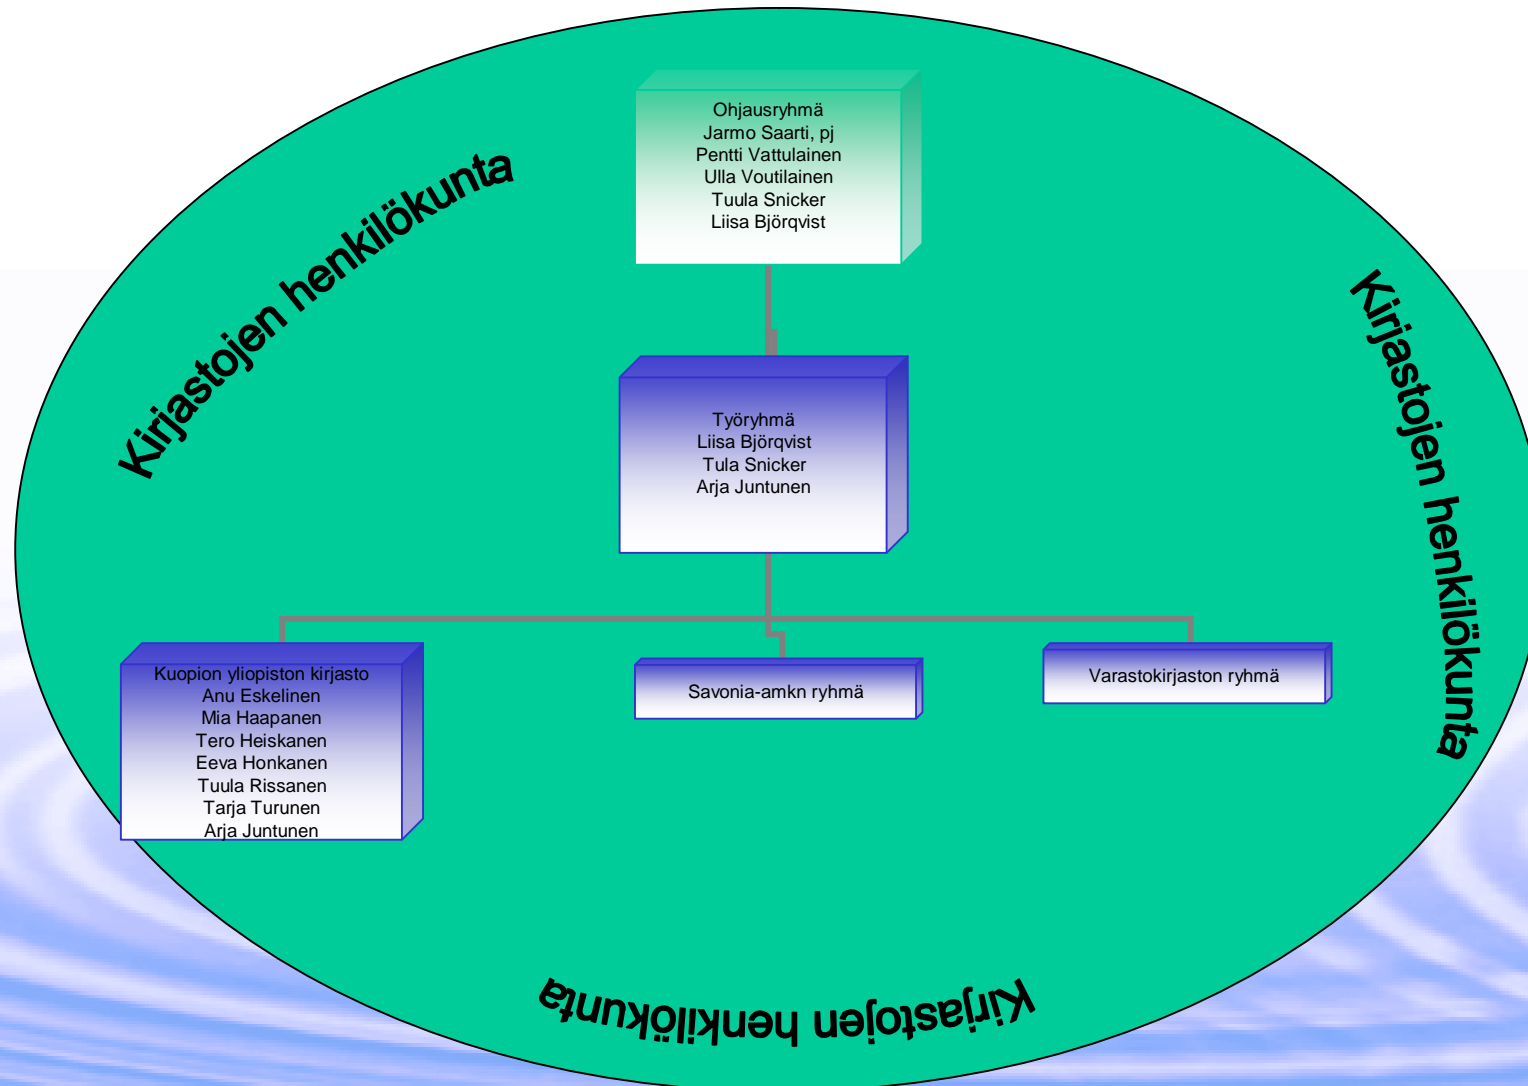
Kirjastojen henkilökunta

Ohjausryhmä
Jarmo Saarti, pj
Pentti Vattulainen
Ulla Voutilainen
Tuula Snicker
Liisa Björqvist

Kirjastojen henkilökunta

Työryhmä
Liisa Björqvist
Tula Snicker
Arja Juntunen

Kuopion yliopiston kirjasto
Anu Eskelinen
Mia Haapanen
Tero Heiskanen
Eeva Honkanen
Tuula Rissanen
Tarja Turunen
Arja Juntunen

Savonia-amkn ryhmä

Varastokirjaston ryhmä

Kirjastojen henkilökunta